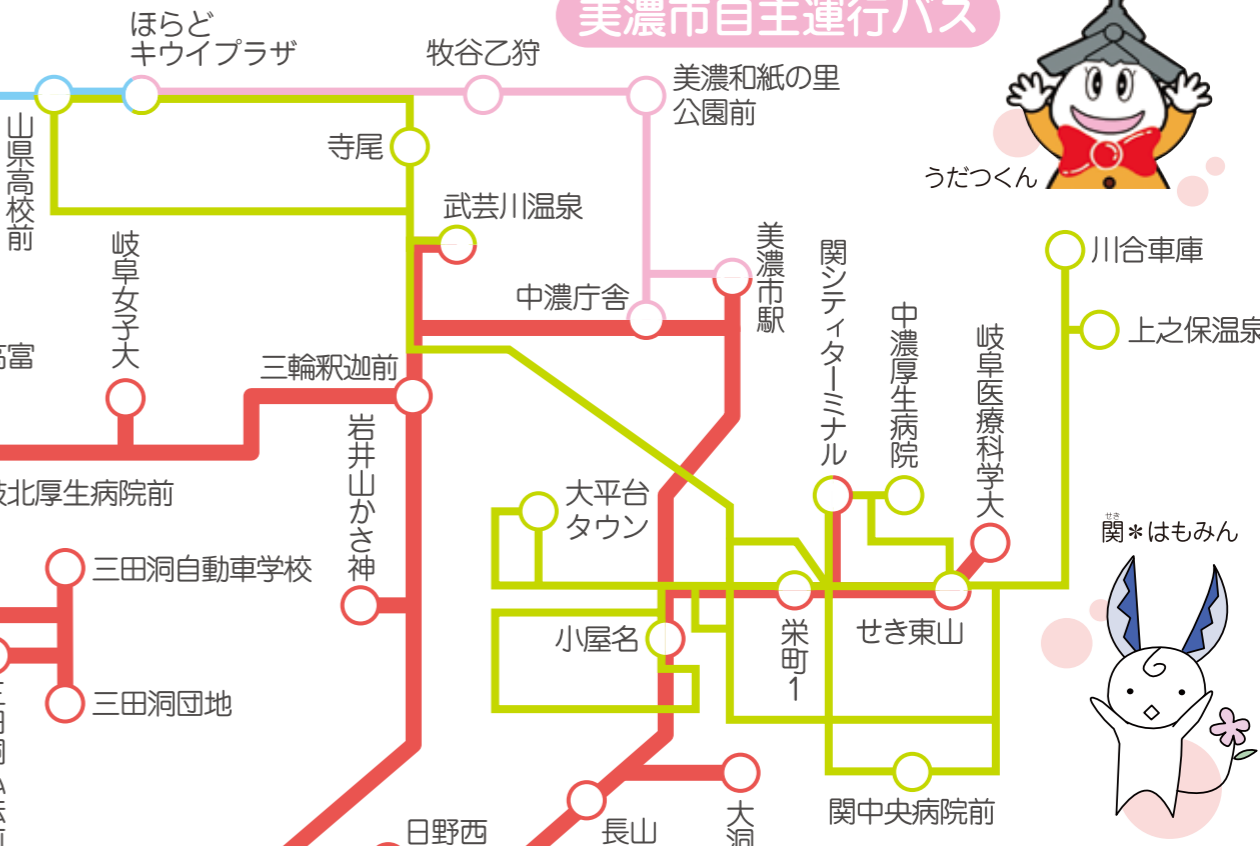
美濃市自主運行バス

ほらど
キウイプラザ

牧谷乙狩

美濃和紙の里
公園前

うだつくん

山県高校前

寺尾

武芸川温泉

中濃庁舎

美濃市駅

関シティターミナル

中濃厚生病院

岐阜医療科学大

川合車庫

上之保温泉

岐阜女子大

高富

三輪釈迦前

岐北厚生病院前

岩井山かさ神

大平台
タウン

小屋名

栄町1

せき東山

関＊はもみん

三田洞自動車学校

三田洞団地

関中央病院前

日野西

長山

大洞